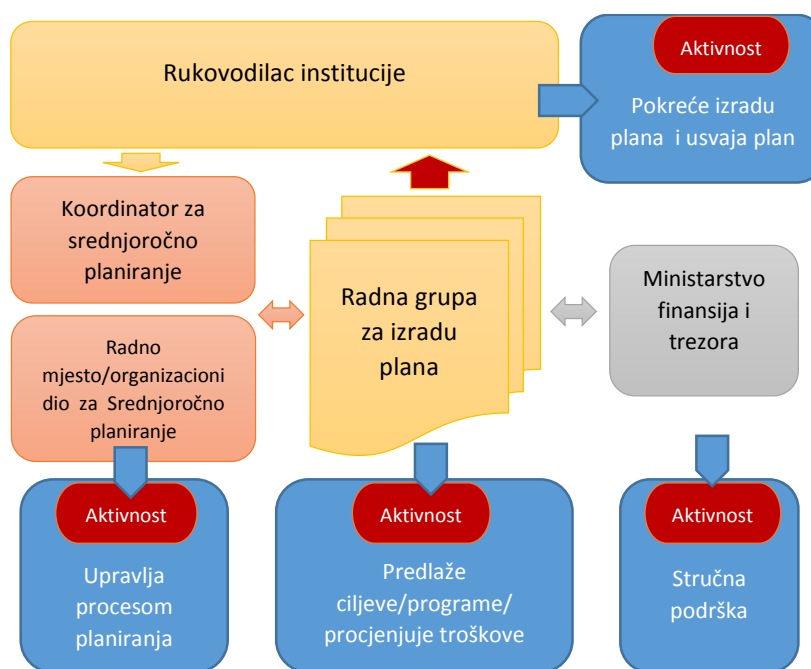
Rukovodilac institucije

Aktivnost

Pokreće izradu plana i usvaja plan

Koordinator za srednjoročno planiranje

Radno mjesto/organizacioni dio za Srednjoročno planiranje

Radna grupa za izradu plana

Ministarstvo finansija i trezora

Aktivnost

Upravlja procesom planiranja

Aktivnost

Predlaže ciljeve/programe/ procjenjuje troškove

Aktivnost

Stručna podrška